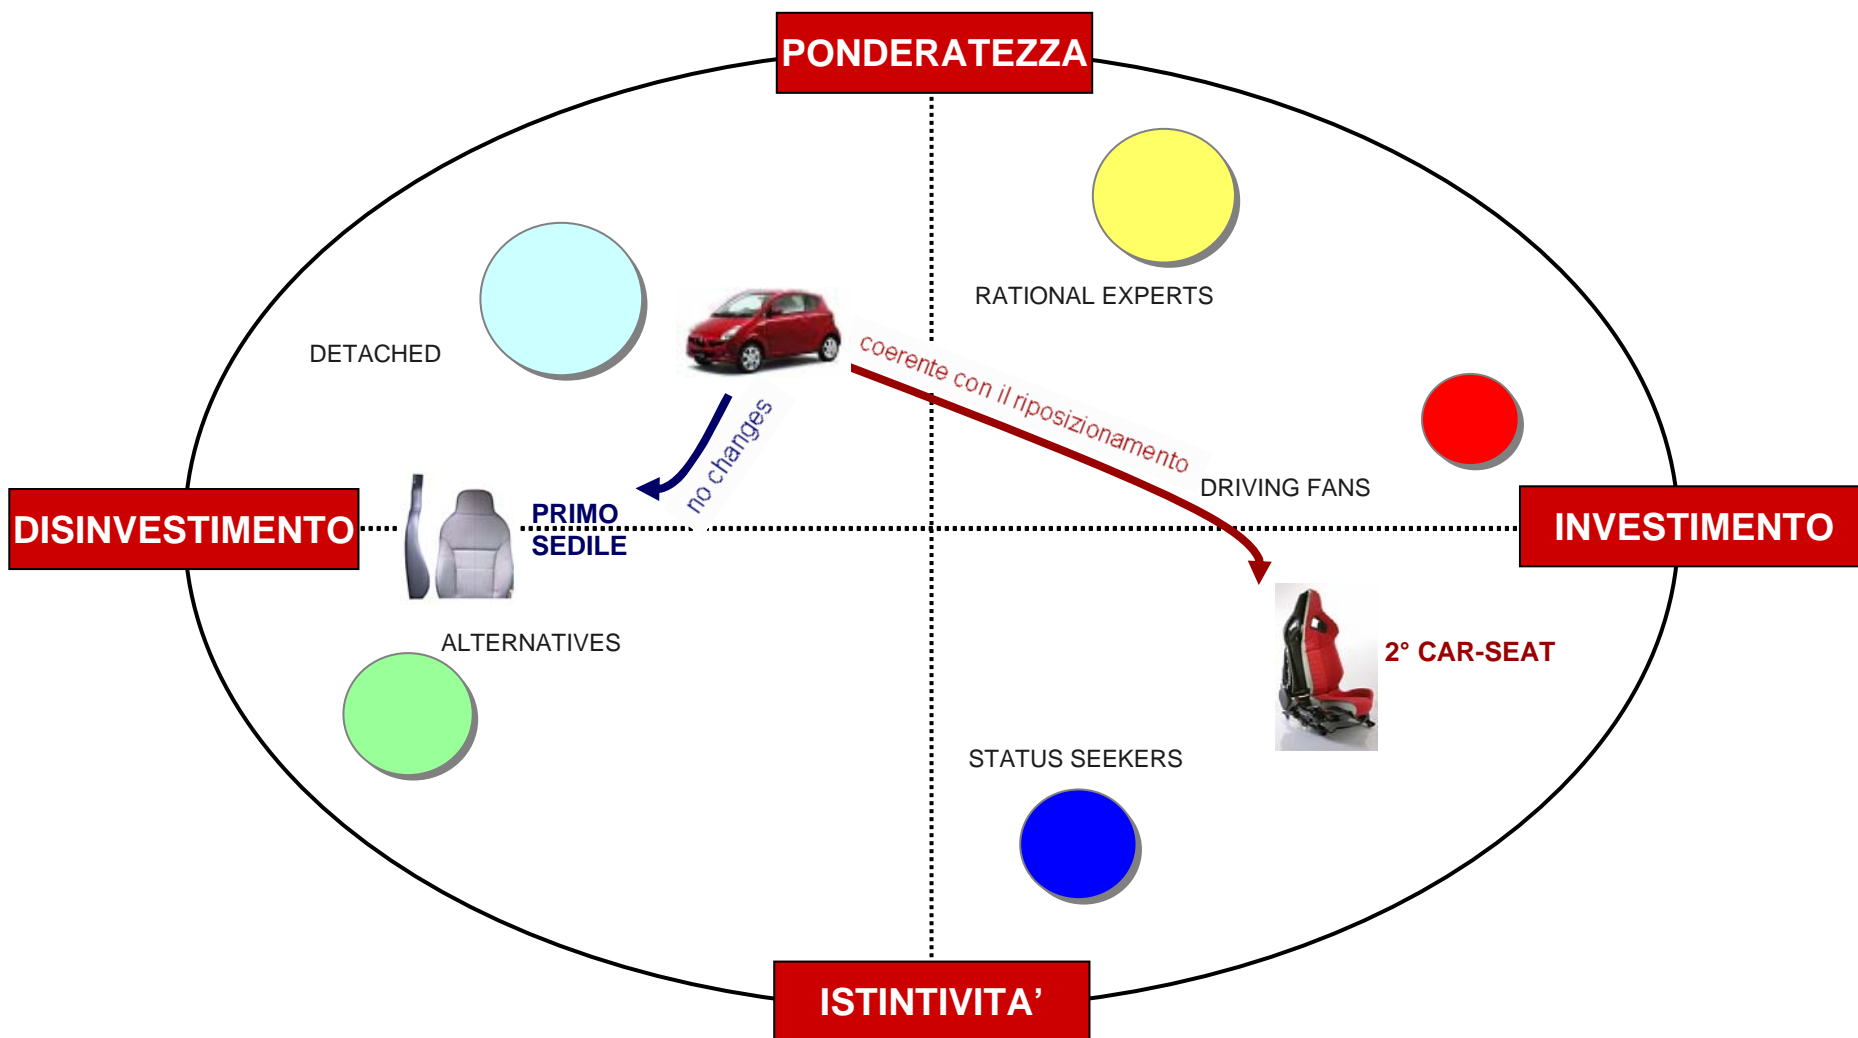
PONDERATEZZA

RATIONAL EXPERTS

DETACHED

coerente con il riposizionamento

no changes

DRIVING FANS

DISINVESTIMENTO

PRIMO SEDILE

INVESTIMENTO

ALTERNATIVES

2° CAR-SEAT

STATUS SEEKERS

ISTINTIVITA’